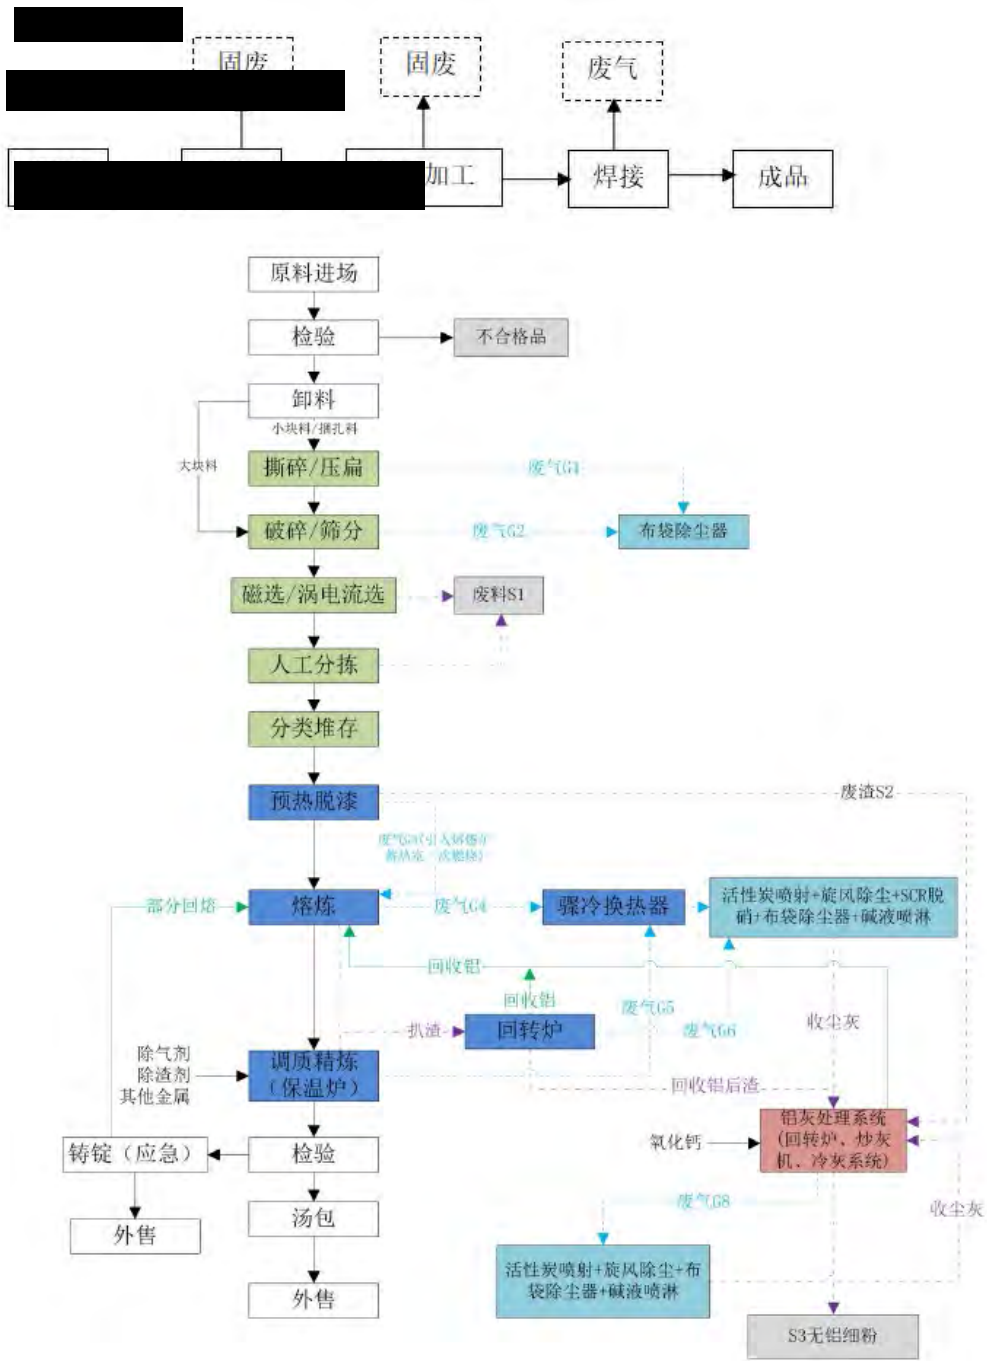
固废

固废

废气

加工

焊接

成品

原料进场

检验

不合格品

卸料

小块料/撬孔料

大块料

撕碎/压扁

废气G1

破碎/筛分

废气G2

布袋除尘器

磁选/涡电流选

废料S1

人工分拣

分类堆存

预热脱漆

废渣S2

废气G3(引入熔炼炉 蓄热室二次燃烧)

部分回熔

熔炼

废气G4

骤冷换热器

活性炭喷射+旋风除尘+SCR脱硝+布袋除尘器+碱液喷淋

回收铝

回收铝

废气G5

扒渣

回转炉

废气G6

收尘灰

除气剂
除渣剂
其他金属

调质精炼
(保温炉)

回收铝后渣

铝灰处理系统
(回转炉、炒灰机、冷灰系统)

氧化钙

铸锭(应急)

检验

外售

汤包

废气G8

收尘灰

活性炭喷射+旋风除尘+布袋除尘器+碱液喷淋

外售

S3无铝细粉